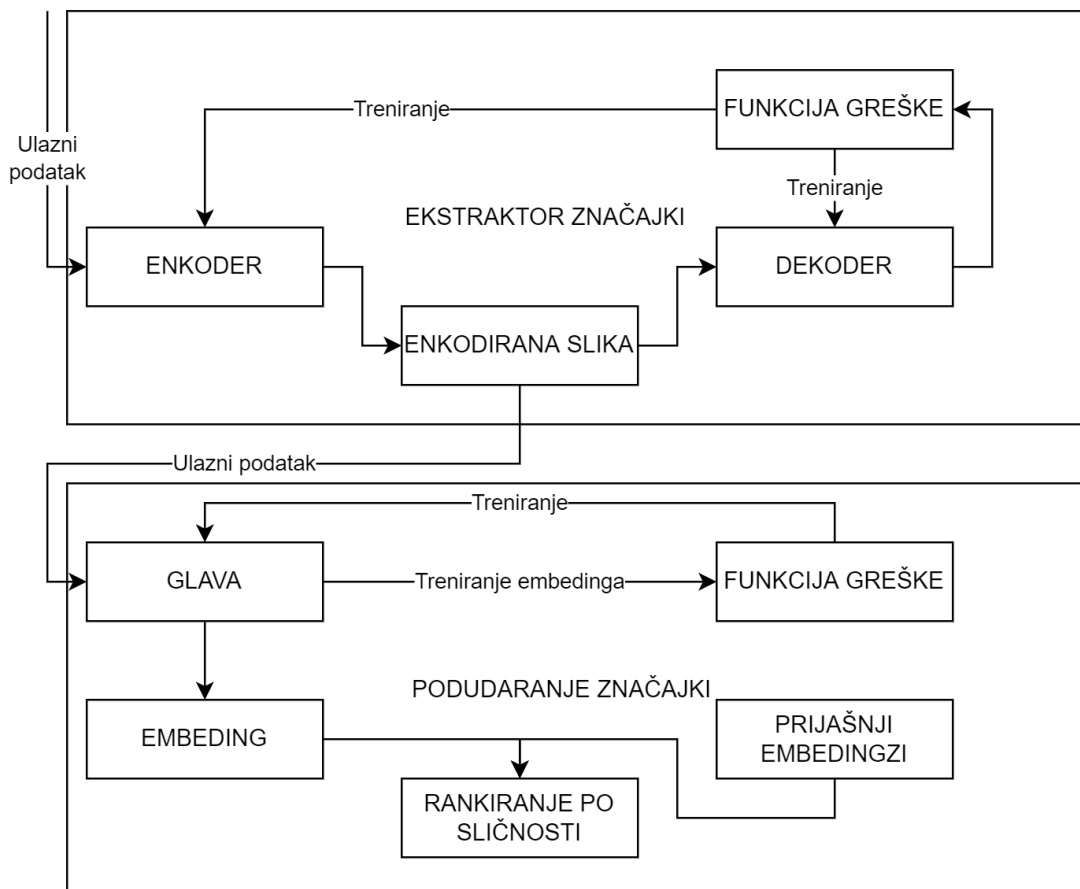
Ulazni podatak

Treniranje

FUNKCIJA GREŠKE

Treniranje

EKSTRAKTOR ZNAČAJKI

ENKODER

DEKODER

ENKODIRANA SLIKA

Ulazni podatak

Treniranje

GLAVA

Treniranje embedinga

FUNKCIJA GREŠKE

PODUDARANJE ZNAČAJKI

EMBEDING

PRIJAŠNJI EMBEDINGZI

RANKIRANJE PO SLIČNOSTI